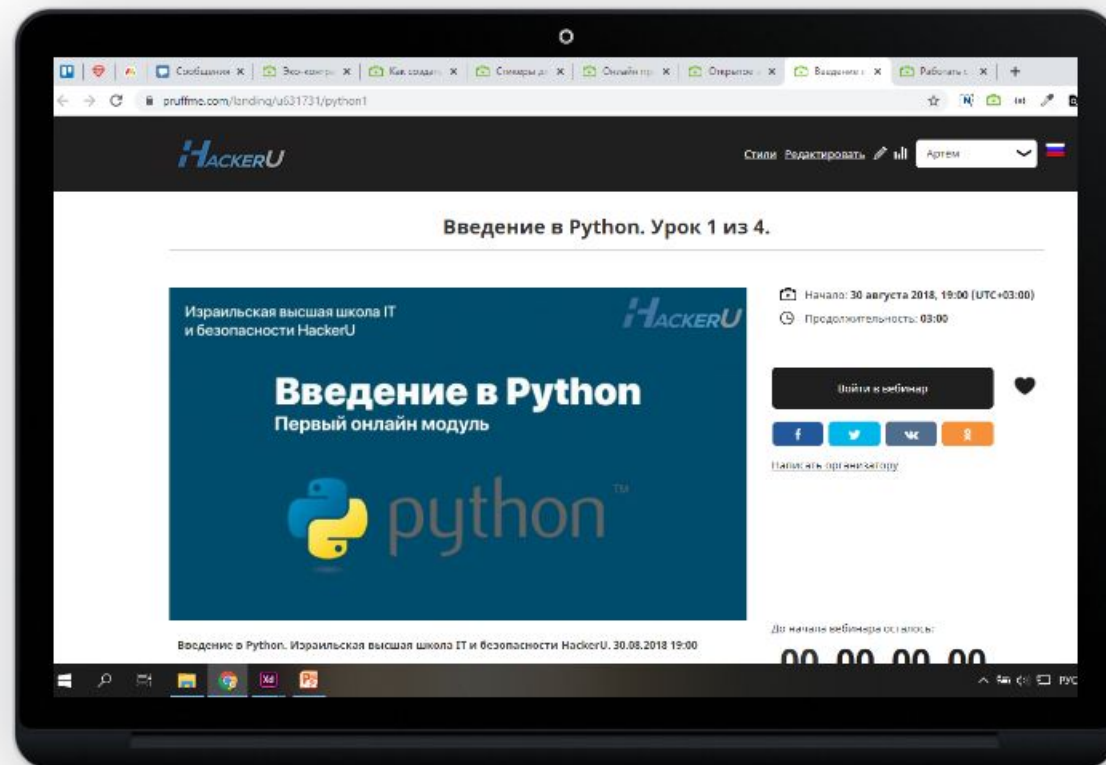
Сообщения | Эко-контр | Как создать | Спикеры д | Онлайн пр | Открытое | Введение | Работать

pruffme.com/landing/u631731/python1

HACKERU

Стили Редактировать Артем

Введение в Python. Урок 1 из 4.

Израильская высшая школа IT и безопасности HackerU

HACKERU

Введение в Python
Первый онлайн модуль

python™

Начало: 30 августа 2018, 19:00 (UTC+03:00)
Продолжительность: 03:00

Войти в вебинар

f
вк

Написать организатору

Введение в Python. Израильская высшая школа IT и безопасности HackerU. 30.08.2018 19:00

До начала вебинара осталось:

00 00 00 00

РУС